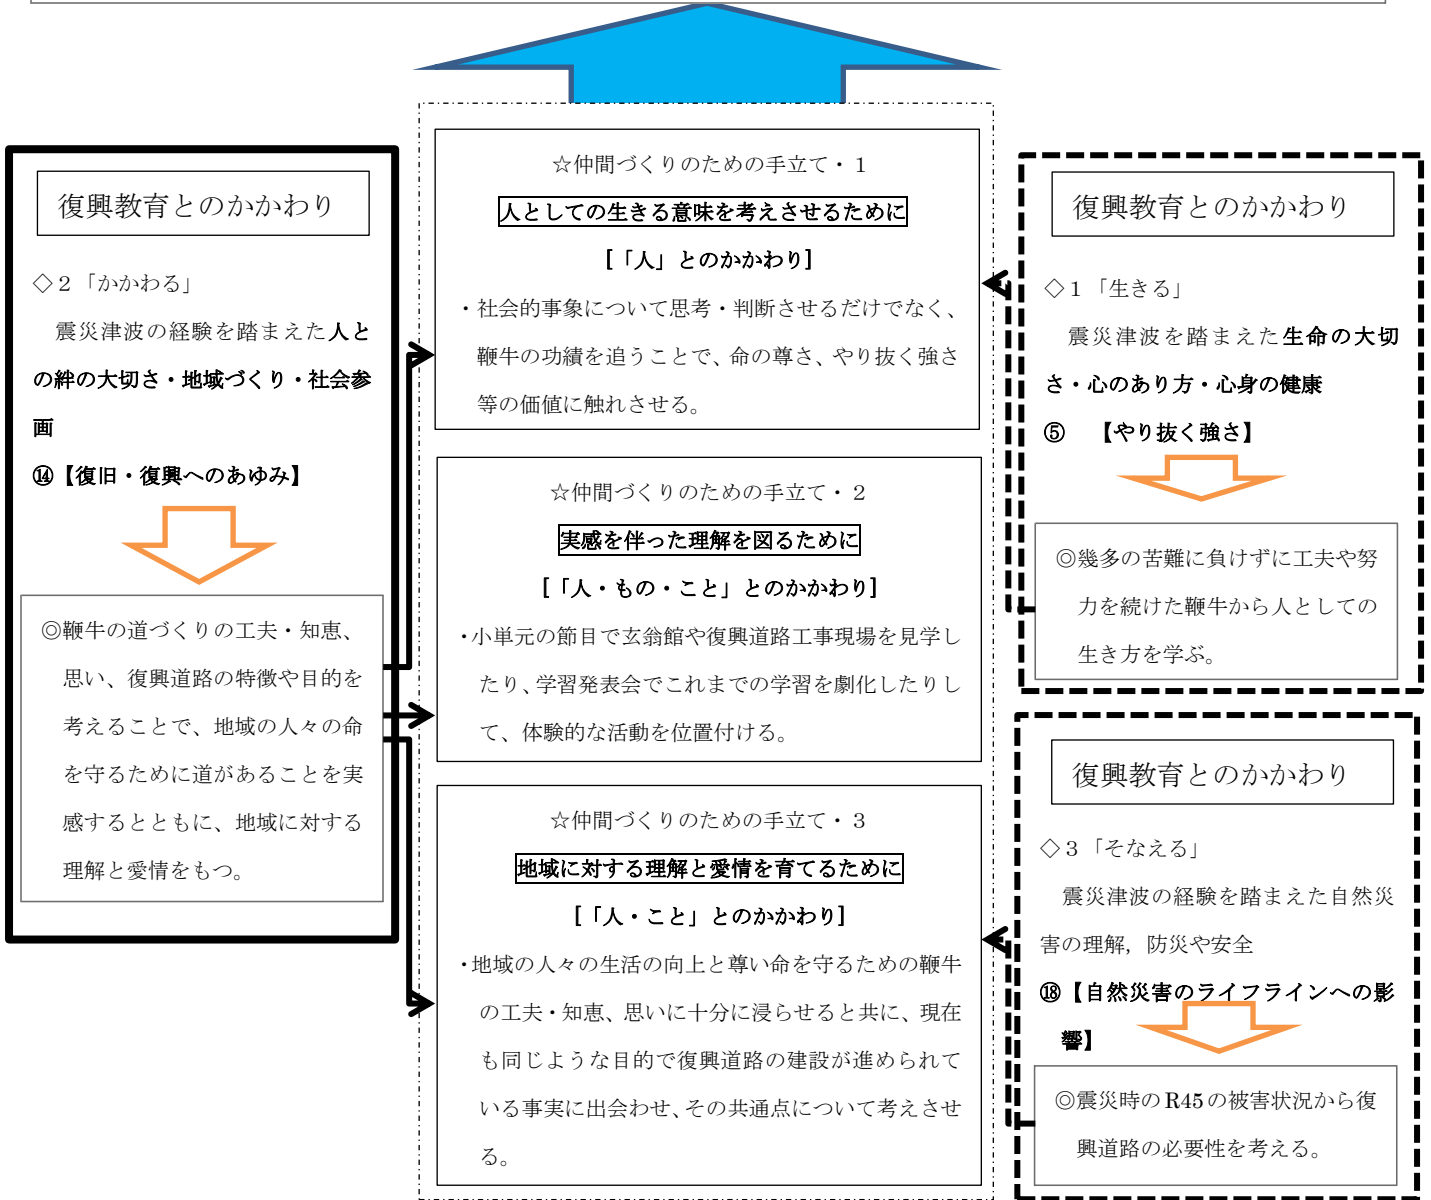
復興教育とのかかわり

◇２「かかわる」

震災津波の経験を踏まえた人との絆の大切さ・地域づくり・社会参画

⑭【復旧・復興へのあゆみ】

◎鞭牛の道づくりの工夫・知恵、思い、復興道路の特徴や目的を考えることで、地域の人々の命を守るために道があることを実感するとともに、地域に対する理解と愛情をもつ。

☆仲間づくりのための手立て・１

人としての生きる意味を考えさせるために

［「人」とのかかわり］

・社会的事象について思考・判断させるだけでなく、鞭牛の功績を追うことで、命の尊さ、やり抜く強さ等の価値に触れさせる。

☆仲間づくりのための手立て・２

実感を伴った理解を図るために

［「人・もの・こと」とのかかわり］

・小単元の節目で玄翁館や復興道路工事現場を見学したり、学習発表会でこれまでの学習を劇化したりして、体験的な活動を位置付ける。

☆仲間づくりのための手立て・３

地域に対する理解と愛情を育てるために

［「人・こと」とのかかわり］

・地域の人々の生活の向上と尊い命を守るための鞭牛の工夫・知恵、思いに十分に浸らせると共に、現在も同じような目的で復興道路の建設が進められている事実に出会わせ、その共通点について考えさせる。

復興教育とのかかわり

◇１「生きる」

震災津波を踏まえた生命の大切さ・心のあり方・心身の健康

⑤　【やり抜く強さ】

◎幾多の苦難に負けずに工夫や努力を続けた鞭牛から人としての生き方を学ぶ。

復興教育とのかかわり

◇３「そなえる」

震災津波の経験を踏まえた自然災害の理解，防災や安全

⑱【自然災害のライフラインへの影響】

◎震災時のR45の被害状況から復興道路の必要性を考える。